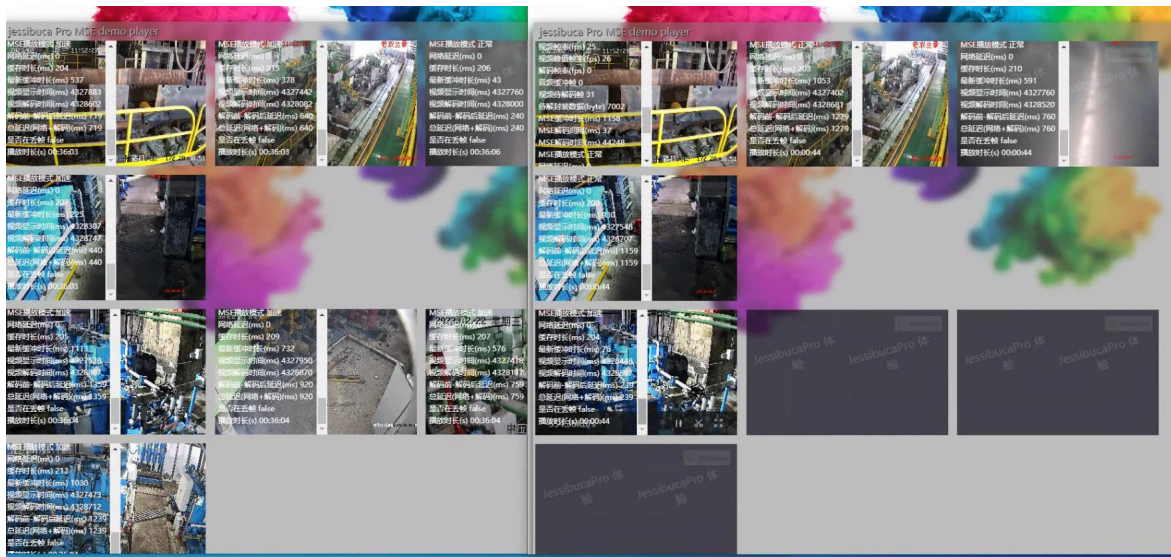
Jessibuca Pro MSE demo player

MSE播放模式 加速
网络延迟(ms) 0
缓存时长(ms) 204
最新缓冲时长(ms) 537
视频显示时间(ms) 4327883
视频解码时间(ms) 4328602
解码前-解码后延迟(ms) 719
总延迟(网络+解码)(ms) 719
是否在丢帧 false
播放时长(s) 00:36:03

MSE播放模式 加速
网络延迟(ms) 0
缓存时长(ms) 215
最新缓冲时长(ms) 378
视频显示时间(ms) 4327442
视频解码时间(ms) 4328082
解码前-解码后延迟(ms) 640
总延迟(网络+解码)(ms) 640
是否在丢帧 false
播放时长(s) 00:36:03

MSE播放模式 正常
网络延迟(ms) 0
缓存时长(ms) 206
最新缓冲时长(ms) 43
视频显示时间(ms) 4327760
视频解码时间(ms) 4328000
解码前-解码后延迟(ms) 240
总延迟(网络+解码)(ms) 240
是否在丢帧 false
播放时长(s) 00:36:06

MSE播放模式 加速
网络延迟(ms) 0
缓存时长(ms) 206
最新缓冲时长(ms) 225
视频显示时间(ms) 4328307
视频解码时间(ms) 4328747
解码前-解码后延迟(ms) 440
总延迟(网络+解码)(ms) 440
是否在丢帧 false
播放时长(s) 00:36:03

MSE播放模式 加速
网络延迟(ms) 0
缓存时长(ms) 205
最新缓冲时长(ms) 1113
视频显示时间(ms) 4327528
视频解码时间(ms) 4328801
解码前-解码后延迟(ms) 1259
总延迟(网络+解码)(ms) 1259
是否在丢帧 false
播放时长(s) 00:36:04

MSE播放模式 加速
网络延迟(ms) 0
缓存时长(ms) 209
最新缓冲时长(ms) 732
视频显示时间(ms) 4327950
视频解码时间(ms) 4328870
解码前-解码后延迟(ms) 920
总延迟(网络+解码)(ms) 920
是否在丢帧 false
播放时长(s) 00:36:04

MSE播放模式 加速
网络延迟(ms) 0
缓存时长(ms) 207
最新缓冲时长(ms) 576
视频显示时间(ms) 4327418
视频解码时间(ms) 4328177
解码前-解码后延迟(ms) 759
总延迟(网络+解码)(ms) 759
是否在丢帧 false
播放时长(s) 00:36:04

MSE播放模式 加速
网络延迟(ms) 0
缓存时长(ms) 213
最新缓冲时长(ms) 1030
视频显示时间(ms) 4327473
视频解码时间(ms) 4328712
解码前-解码后延迟(ms) 1239
总延迟(网络+解码)(ms) 1239
是否在丢帧 false

Jessibuca Pro MSE demo player

视频帧率(fps) 25
视频解码帧率(fps) 26
解码帧率(fps) 0
音频帧率 0
视频待解码帧 31
总解码数据(byte) 7002
MSE缓存时长(ms) 1158
MSE解码间隔(ms) 37
MSE解码时间(ms) 44248
MSE播放模式 正常
网络延迟(ms) 0
缓存时长(ms) 206
最新缓冲时长(ms) 880
视频显示时间(ms) 4327548
视频解码时间(ms) 4328707
解码前-解码后延迟(ms) 1159
总延迟(网络+解码)(ms) 1159
是否在丢帧 false
播放时长(s) 00:00:44

MSE播放模式 正常
网络延迟(ms) 0
缓存时长(ms) 203
最新缓冲时长(ms) 1053
视频显示时间(ms) 4327402
视频解码时间(ms) 4328681
解码前-解码后延迟(ms) 1279
总延迟(网络+解码)(ms) 1279
是否在丢帧 false
播放时长(s) 00:00:44

MSE播放模式 正常
网络延迟(ms) 0
缓存时长(ms) 210
最新缓冲时长(ms) 591
视频显示时间(ms) 4327760
视频解码时间(ms) 4328520
解码前-解码后延迟(ms) 760
总延迟(网络+解码)(ms) 760
是否在丢帧 false
播放时长(s) 00:00:44

MSE播放模式 加速
网络延迟(ms) 0
缓存时长(ms) 204
最新缓冲时长(ms) 76
视频显示时间(ms) 4328448
视频解码时间(ms) 4326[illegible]
解码前-解码后延迟(ms) 1239
总延迟(网络+解码)(ms) 1239
是否在丢帧 false
播放时长(s) 00:00:44

JessibucaPro 体验
JessibucaPro 体验
JessibucaPro 体验
JessibucaPro 体验